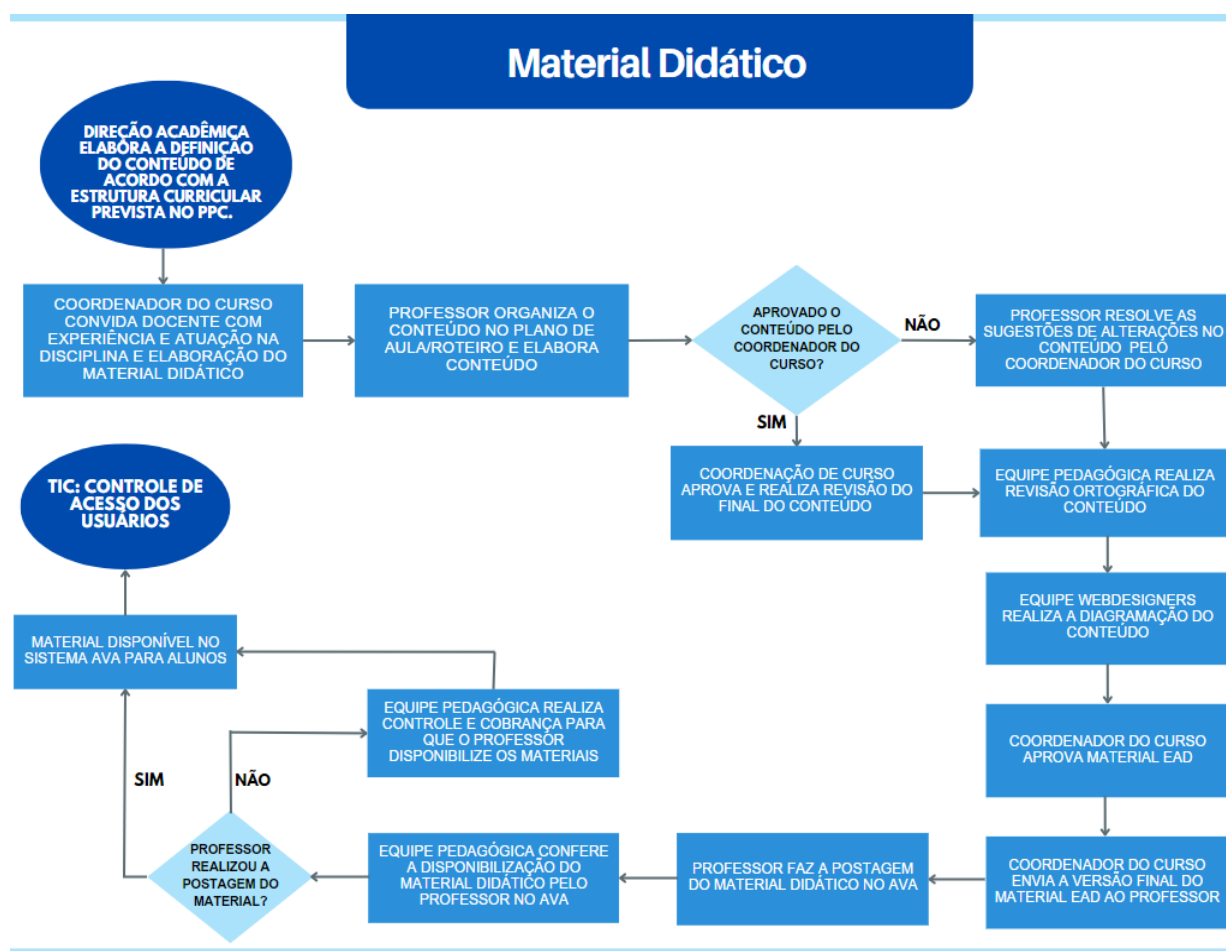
Material Didático

DIREÇÃO ACADÊMICA ELABORA A DEFINIÇÃO DO CONTEÚDO DE ACORDO COM A ESTRUTURA CURRICULAR PREVISTA NO PPC.

COORDENADOR DO CURSO CONVIDA DOCENTE COM EXPERIÊNCIA E ATUAÇÃO NA DISCIPLINA E ELABORAÇÃO DO MATERIAL DIDÁTICO

PROFESSOR ORGANIZA O CONTEÚDO NO PLANO DE AULA/ROTEIRO E ELABORA CONTEÚDO

APROVADO O CONTEÚDO PELO COORDENADOR DO CURSO?

NÃO

PROFESSOR RESOLVE AS SUGESTÕES DE ALTERAÇÕES NO CONTEÚDO PELO COORDENADOR DO CURSO

SIM

COORDENAÇÃO DE CURSO APROVA E REALIZA REVISÃO DO FINAL DO CONTEÚDO

EQUIPE PEDAGÓGICA REALIZA REVISÃO ORTOGRÁFICA DO CONTEÚDO

TIC: CONTROLE DE ACESSO DOS USUÁRIOS

EQUIPE WEBDESIGNERS REALIZA A DIAGRAMAÇÃO DO CONTEÚDO

MATERIAL DISPONÍVEL NO SISTEMA AVA PARA ALUNOS

EQUIPE PEDAGÓGICA REALIZA CONTROLE E COBRANÇA PARA QUE O PROFESSOR DISPONIBILIZE OS MATERIAIS

COORDENADOR DO CURSO APROVA MATERIAL EAD

SIM

NÃO

PROFESSOR REALIZOU A POSTAGEM DO MATERIAL?

EQUIPE PEDAGÓGICA CONFERE A DISPONIBILIZAÇÃO DO MATERIAL DIDÁTICO PELO PROFESSOR NO AVA

PROFESSOR FAZ A POSTAGEM DO MATERIAL DIDÁTICO NO AVA

COORDENADOR DO CURSO ENVIA A VERSÃO FINAL DO MATERIAL EAD AO PROFESSOR